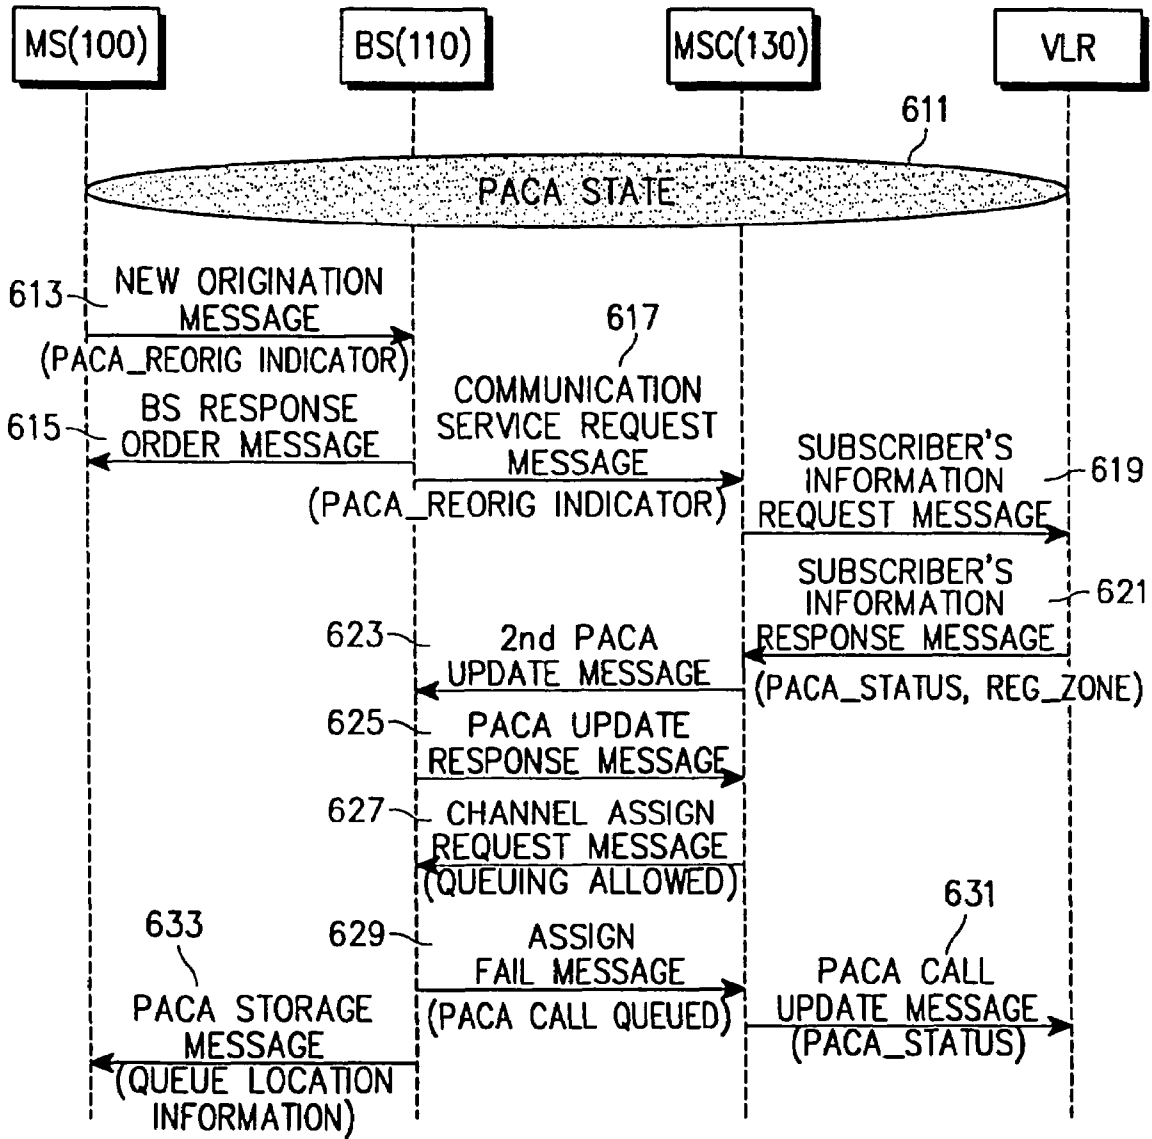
MS(100)

BS(110)

MSC(130)

VLR

611

PACA STATE

613

NEW ORIGINATION MESSAGE

(PACA_REORIG INDICATOR)

617

615

BS RESPONSE ORDER MESSAGE

COMMUNICATION SERVICE REQUEST MESSAGE

(PACA_REORIG INDICATOR)

SUBSCRIBER'S INFORMATION REQUEST MESSAGE

619

SUBSCRIBER'S INFORMATION RESPONSE MESSAGE

621

623

2nd PACA UPDATE MESSAGE

(PACA_STATUS, REG_ZONE)

625

PACA UPDATE RESPONSE MESSAGE

627

CHANNEL ASSIGN REQUEST MESSAGE (QUEUING ALLOWED)

633

629

ASSIGN FAIL MESSAGE

(PACA CALL QUEUED)

631

PACA CALL UPDATE MESSAGE (PACA_STATUS)

PACA STORAGE MESSAGE (QUEUE LOCATION INFORMATION)